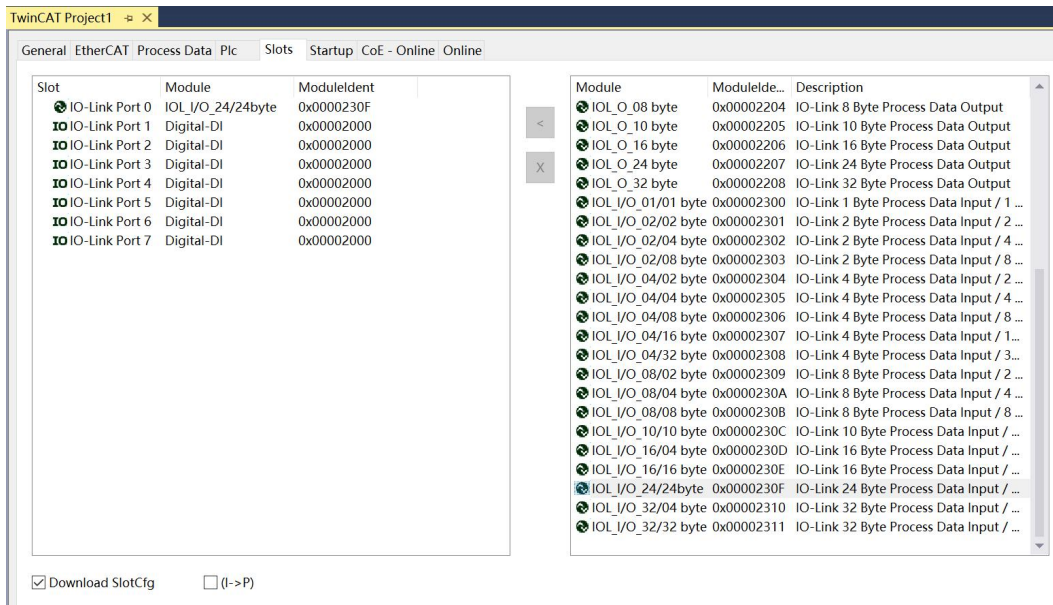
TwinCAT Project1 ⊕ ×

General EtherCAT Process Data Plc Slots Startup CoE - Online Online

| Slot | Module | ModuleIdent |
|---|---|---|
| IO-Link Port 0 | IOL_I/O_24/24byte | 0x0000230F |
| IO IO-Link Port 1 | Digital-DI | 0x00002000 |
| IO IO-Link Port 2 | Digital-DI | 0x00002000 |
| IO IO-Link Port 3 | Digital-DI | 0x00002000 |
| IO IO-Link Port 4 | Digital-DI | 0x00002000 |
| IO IO-Link Port 5 | Digital-DI | 0x00002000 |
| IO IO-Link Port 6 | Digital-DI | 0x00002000 |
| IO IO-Link Port 7 | Digital-DI | 0x00002000 |

<

X

| Module | ModuleIde... | Description |
|---|---|---|
| IOL_O_08 byte | 0x00002204 | IO-Link 8 Byte Process Data Output |
| IOL_O_10 byte | 0x00002205 | IO-Link 10 Byte Process Data Output |
| IOL_O_16 byte | 0x00002206 | IO-Link 16 Byte Process Data Output |
| IOL_O_24 byte | 0x00002207 | IO-Link 24 Byte Process Data Output |
| IOL_O_32 byte | 0x00002208 | IO-Link 32 Byte Process Data Output |
| IOL_I/O_01/01 byte | 0x00002300 | IO-Link 1 Byte Process Data Input / 1 ... |
| IOL_I/O_02/02 byte | 0x00002301 | IO-Link 2 Byte Process Data Input / 2 ... |
| IOL_I/O_02/04 byte | 0x00002302 | IO-Link 2 Byte Process Data Input / 4 ... |
| IOL_I/O_02/08 byte | 0x00002303 | IO-Link 2 Byte Process Data Input / 8 ... |
| IOL_I/O_04/02 byte | 0x00002304 | IO-Link 4 Byte Process Data Input / 2 ... |
| IOL_I/O_04/04 byte | 0x00002305 | IO-Link 4 Byte Process Data Input / 4 ... |
| IOL_I/O_04/08 byte | 0x00002306 | IO-Link 4 Byte Process Data Input / 8 ... |
| IOL_I/O_04/16 byte | 0x00002307 | IO-Link 4 Byte Process Data Input / 1... |
| IOL_I/O_04/32 byte | 0x00002308 | IO-Link 4 Byte Process Data Input / 3... |
| IOL_I/O_08/02 byte | 0x00002309 | IO-Link 8 Byte Process Data Input / 2 ... |
| IOL_I/O_08/04 byte | 0x0000230A | IO-Link 8 Byte Process Data Input / 4 ... |
| IOL_I/O_08/08 byte | 0x0000230B | IO-Link 8 Byte Process Data Input / 8 ... |
| IOL_I/O_10/10 byte | 0x0000230C | IO-Link 10 Byte Process Data Input / ... |
| IOL_I/O_16/04 byte | 0x0000230D | IO-Link 16 Byte Process Data Input / ... |
| IOL_I/O_16/16 byte | 0x0000230E | IO-Link 16 Byte Process Data Input / ... |
| IOL_I/O_24/24byte | 0x0000230F | IO-Link 24 Byte Process Data Input / ... |
| IOL_I/O_32/04 byte | 0x00002310 | IO-Link 32 Byte Process Data Input / ... |
| IOL_I/O_32/32 byte | 0x00002311 | IO-Link 32 Byte Process Data Input / ... |

☑ Download SlotCfg ☐ (I->P)